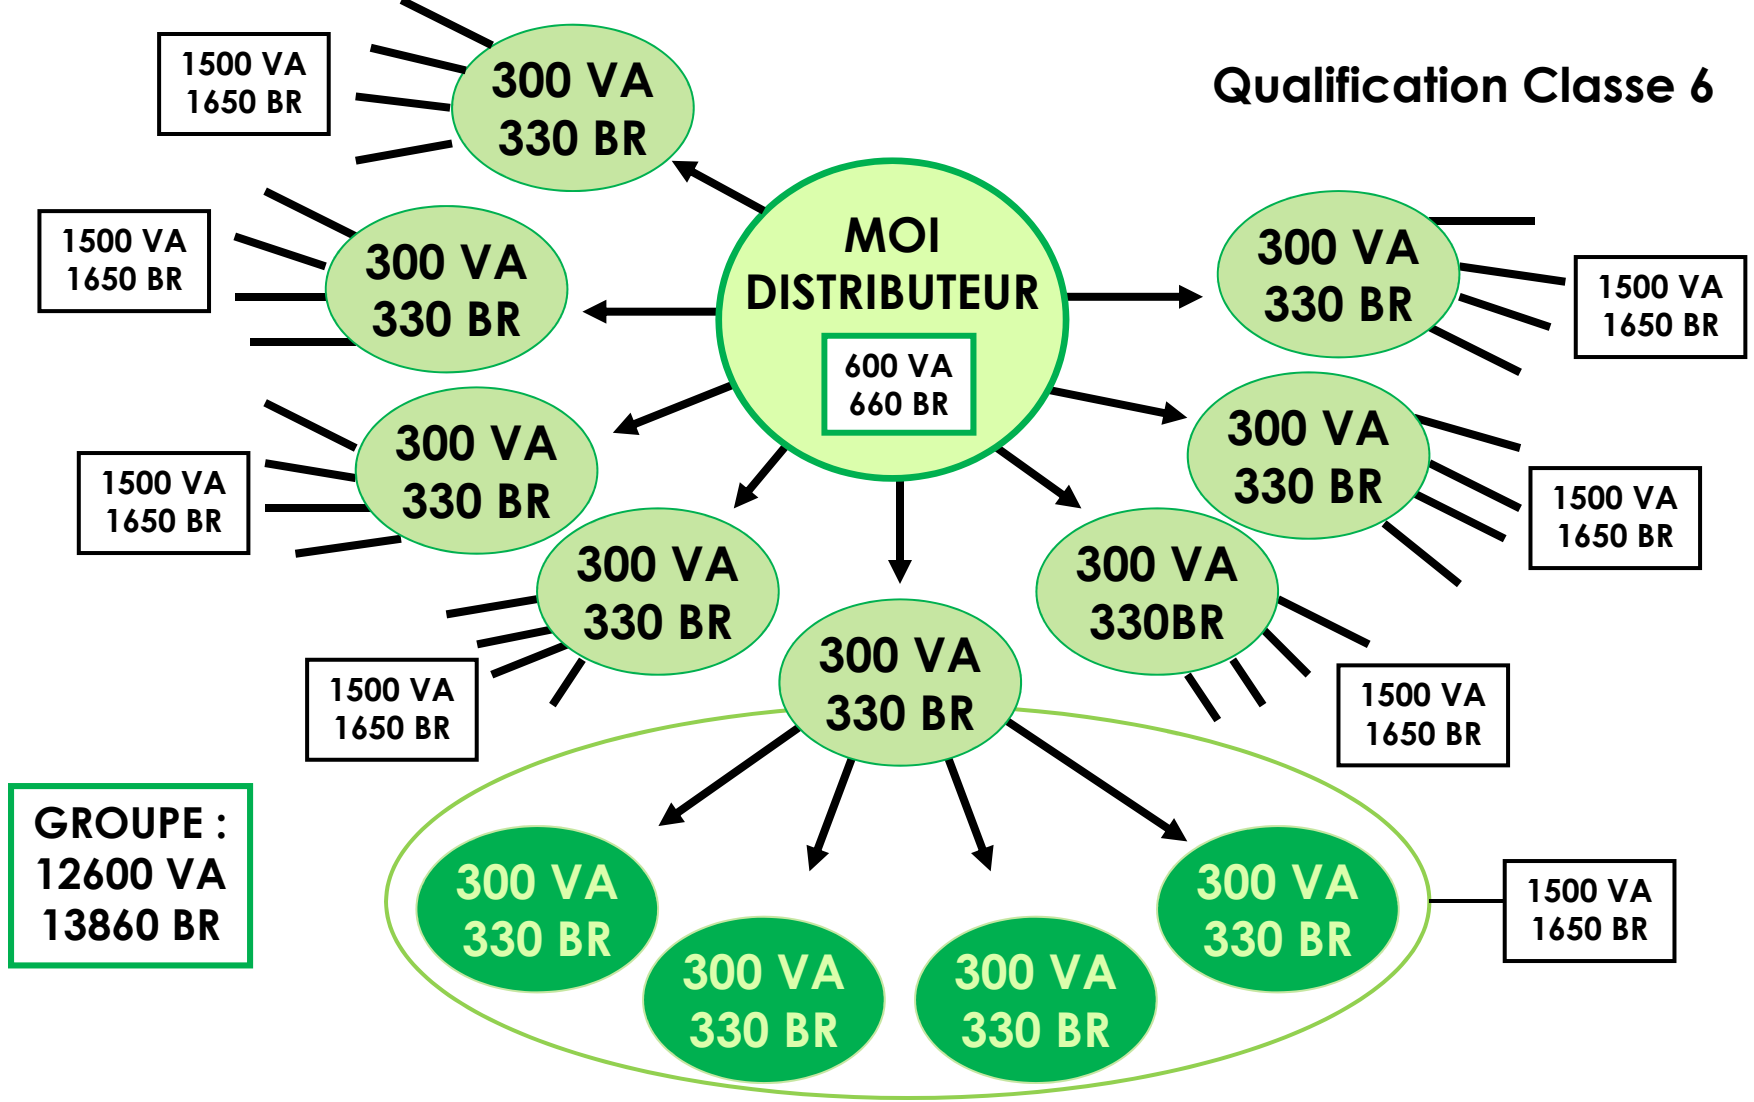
Qualification Classe 6

1500 VA
1650 BR

300 VA
330 BR

1500 VA
1650 BR

300 VA
330 BR

MOI
DISTRIBUTEUR

600 VA
660 BR

300 VA
330 BR

1500 VA
1650 BR

1500 VA
1650 BR

300 VA
330 BR

300 VA
330 BR

1500 VA
1650 BR

300 VA
330 BR

1500 VA
1650 BR

300 VA
330BR

300 VA
330 BR

1500 VA
1650 BR

GROUPE :
12600 VA
13860 BR

300 VA
330 BR

300 VA
330 BR

300 VA
330 BR

300 VA
330 BR

1500 VA
1650 BR